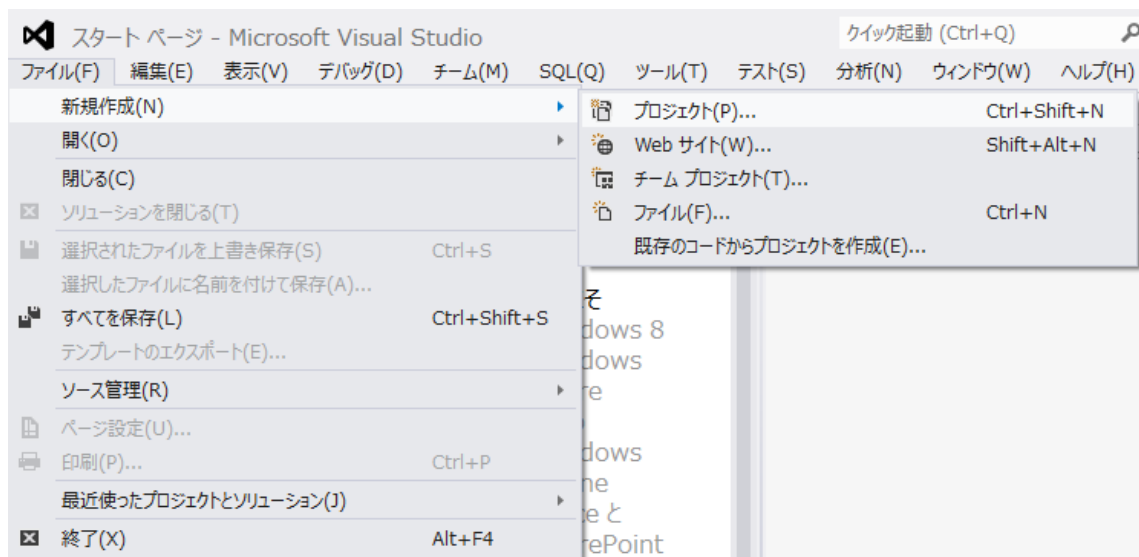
スタート ページ - Microsoft Visual Studio

クイック起動 (Ctrl+Q)

ファイル(F) 編集(E) 表示(V) デバッグ(D) チーム(M) SQL(Q) ツール(T) テスト(S) 分析(N) ウィンドウ(W) ヘルプ(H)

新規作成(N)
開く(O)
閉じる(C)
ソリューションを閉じる(T)
選択されたファイルを上書き保存(S) Ctrl+S
選択したファイルに名前を付けて保存(A)...
すべてを保存(L) Ctrl+Shift+S
テンプレートのエクスポート(E)...
ソース管理(R)
ページ設定(U)...
印刷(P)... Ctrl+P
最近使ったプロジェクトとソリューション(J)
終了(X) Alt+F4

プロジェクト(P)... Ctrl+Shift+N
Web サイト(W)... Shift+Alt+N
チーム プロジェクト(T)...
ファイル(F)... Ctrl+N
既存のコードからプロジェクトを作成(E)...

そ
dows 8
dows
re
dows
ne
e と
rePoint